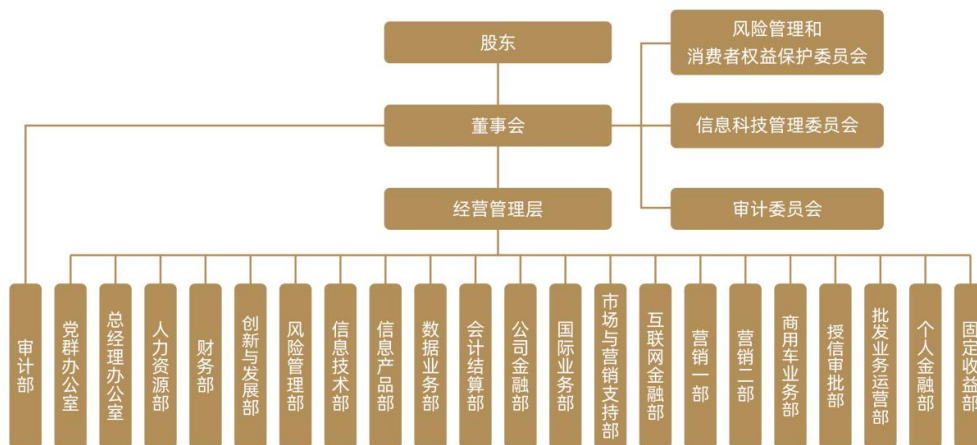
股东

风险管理和消费者权益保护委员会

董事会

信息科技管理委员会

经营管理层

审计委员会

审计部

党群办公室

总经理办公室

人力资源部

财务部

创新与发展部

风险管理部

信息技术部

信息产品部

数据业务部

会计结算部

公司金融部

国际业务部

市场与营销支持部

互联网金融部

营销一部

营销二部

商用车业务部

授信审批部

批发业务运营部

个人金融部

固定收益部